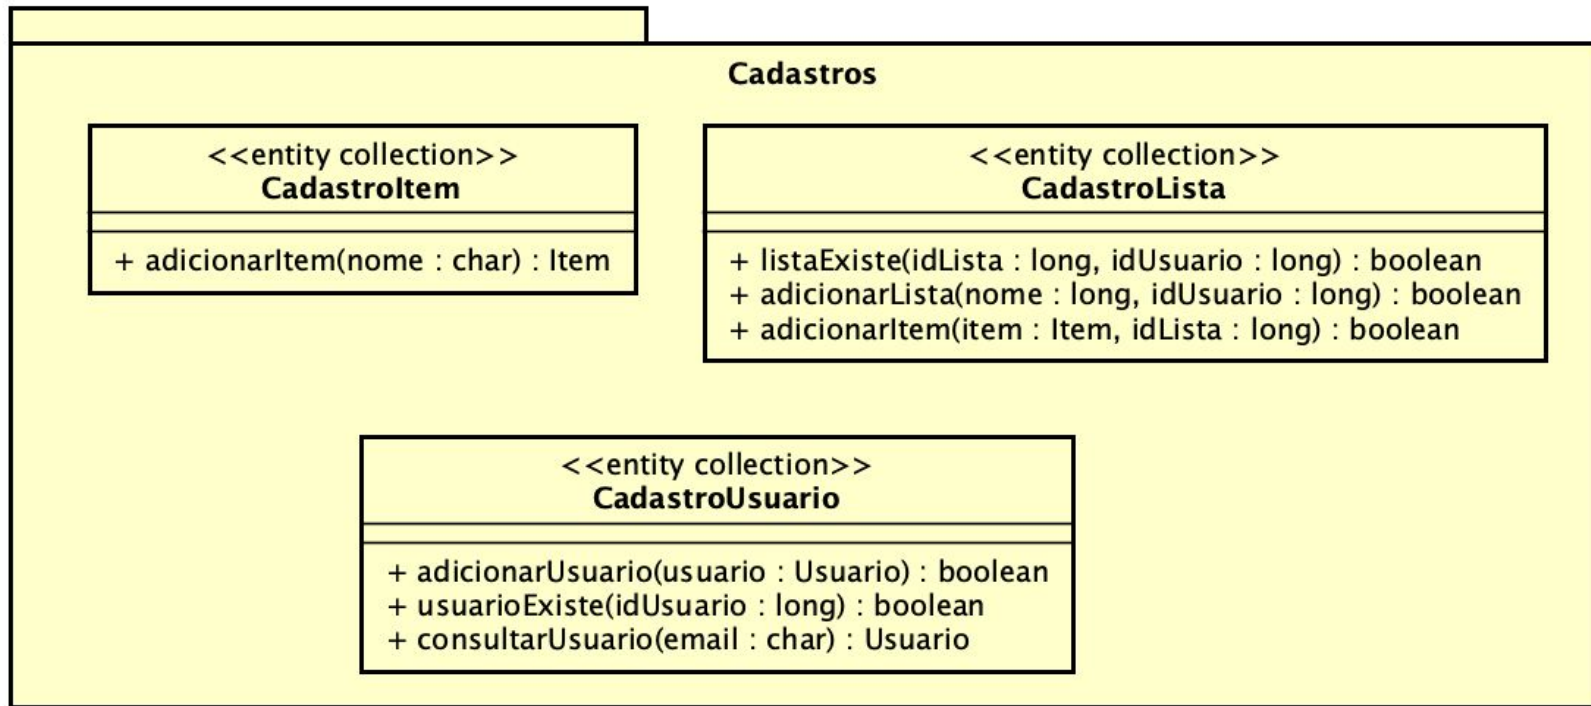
Cadastros

<<entity collection>>
CadastroItem

+ adicionarItem(nome : char) : Item

<<entity collection>>
CadastroLista

+ listaExiste(idLista : long, idUsuario : long) : boolean
+ adicionarLista(nome : long, idUsuario : long) : boolean
+ adicionarItem(item : Item, idLista : long) : boolean

<<entity collection>>
CadastroUsuario

+ adicionarUsuario(usuario : Usuario) : boolean
+ usuarioExiste(idUsuario : long) : boolean
+ consultarUsuario(email : char) : Usuario